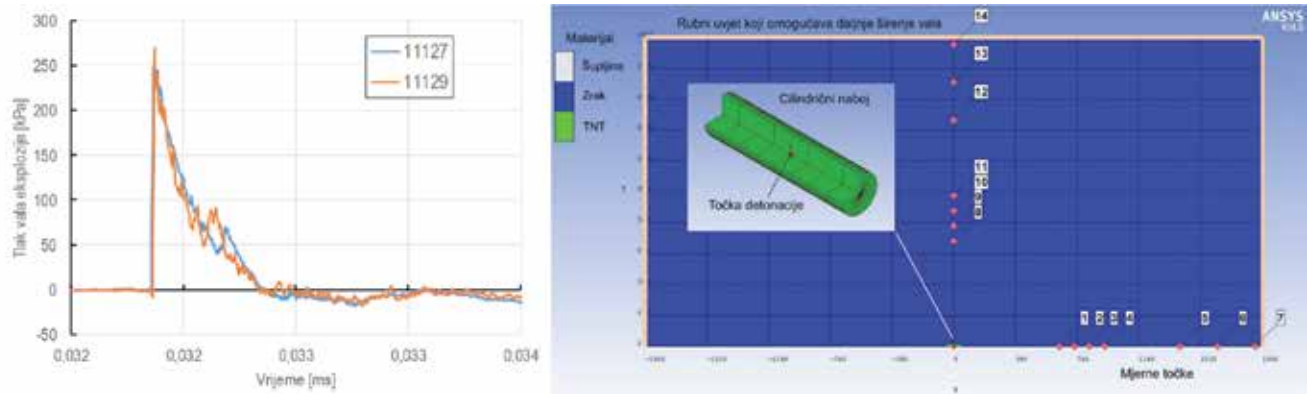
300
250
200
150
100
50
0
-50
Tlak vala eksplozije [kPa]
11127
11129
0,032
0,032
0,032
0,033
0,033
0,034
Vrijeme [ms]

Rubni uvjet koji omogućava daljnje širenje vala
ANSYS
Materijal
Šupljina
Zrak
TNT
Cilindrični naboj
Točka detonacije
14
13
12
11
10
9
8
1
2
3
4
5
6
7
Mjerne točke